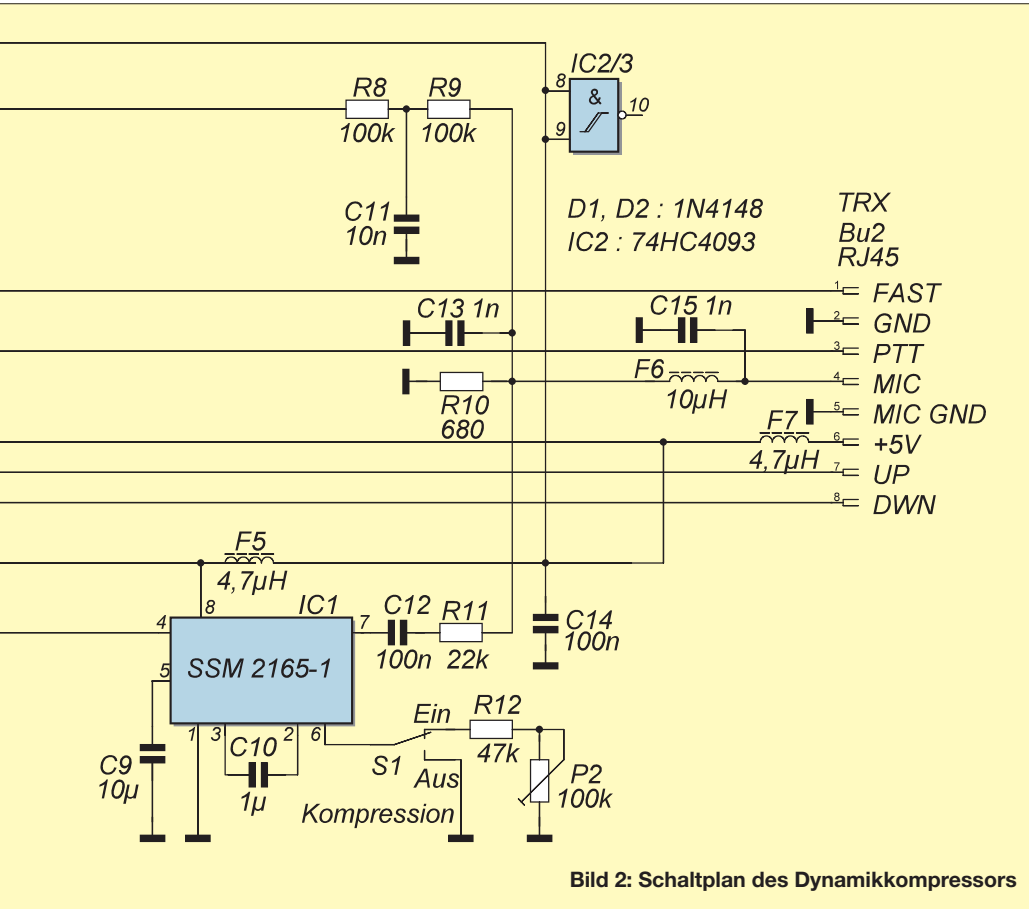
IC2/3
8
9
&
10
R8
100k
R9
100k
C11
10n
D1, D2 : 1N4148
IC2 : 74HC4093
TRX
Bu2
RJ45
1 FAST
C13 1n
C15 1n
2 GND
3 PTT
F6
4 MIC
R10
680
10µH
5 MIC GND
F7
6 +5V
4,7µH
7 UP
8 DWN
F5
4,7µH
8
IC1
4
7
C12
R11
C14
100n
SSM 2165-1
100n
22k
5
Ein
R12
1
3
C10
2
6
47k
C9
10µ
S1
Aus
P2
100k
1µ
Kompression
Bild 2: Schaltplan des Dynamikkompressors